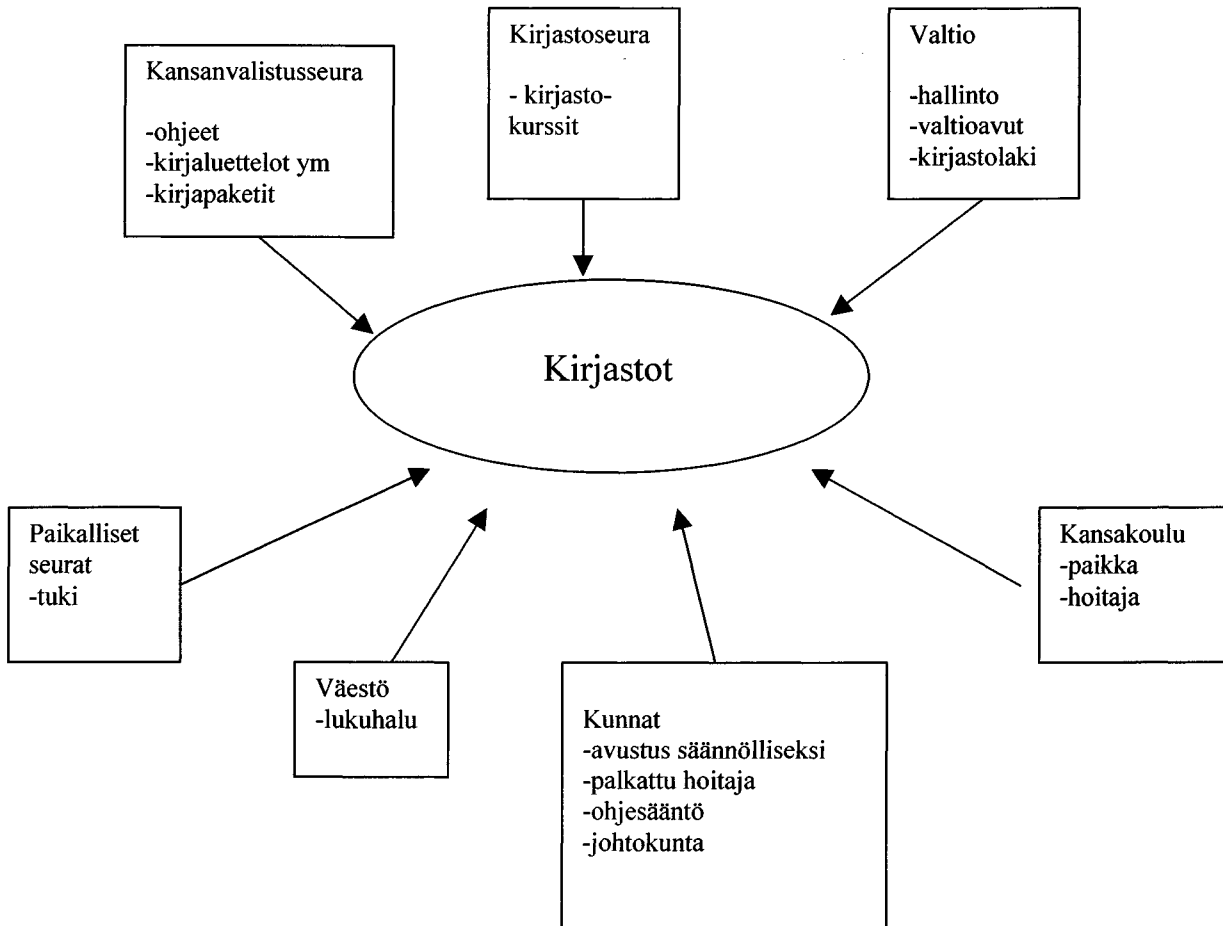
Kansanvalistusseura

-ohjeet
-kirjaluettelot ym
-kirjapaketit

Kirjastoseura

- kirjasto-kurssit

Valtio

-hallinto
-valtioavut
-kirjastolaki

Kirjastot

Paikalliset seurat
-tuki

Väestö
-lukuhalu

Kunnat
-avustus säännölliseksi
-palkattu hoitaja
-ohjesääntö
-johtokunta

Kansakoulu
-paikka
-hoitaja